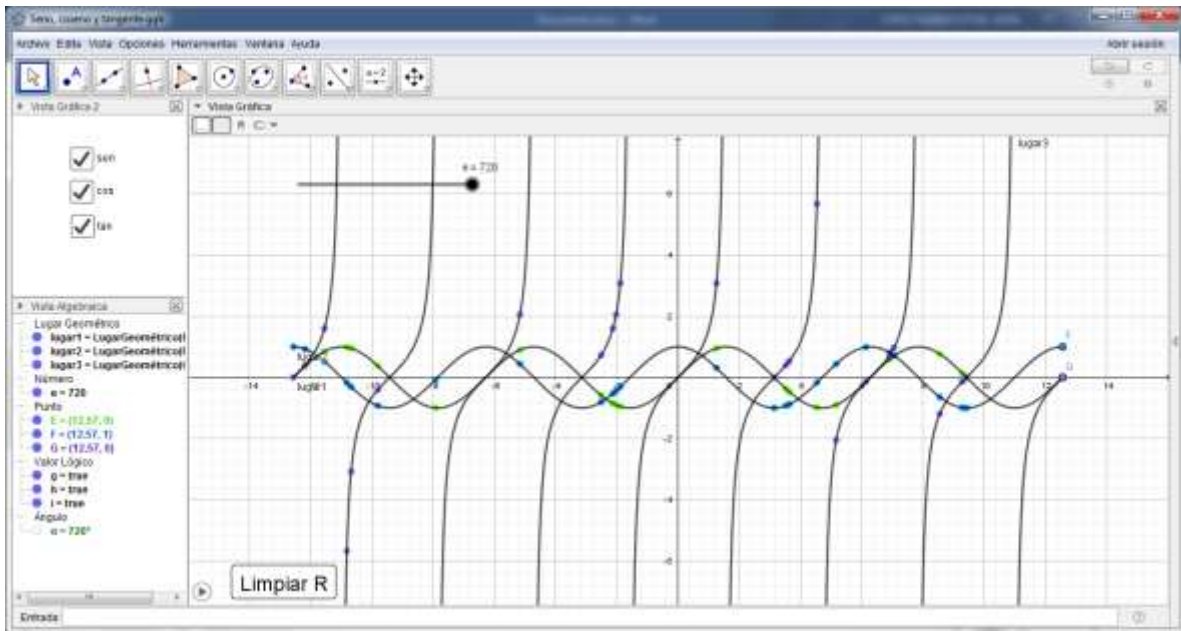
Seno, coseno y tangente.ggb

Archivo Edita Vista Opciones Herramientas Ventana Ayuda

Abrir sesión

Vista Gráfica 2

sen

cos

tan

Vista Algebraica

Lugar Geométrico

lugar1 = LugarGeométrico[

lugar2 = LugarGeométrico[

lugar3 = LugarGeométrico[

Número

a = 720

Punto

E = (12.57, 0)

F = (12.57, 1)

G = (12.57, 0)

Valor Lógico

g = true

h = true

i = true

Ángulo

α = 720°

Vista Gráfica

a = 720

lugar3

lugar1

-14 -12 -10 -8 -6 -4 -2 2 4 6 8 10 12 14

6 4 2 -2 -4 -6

Limpiar R

Entrada